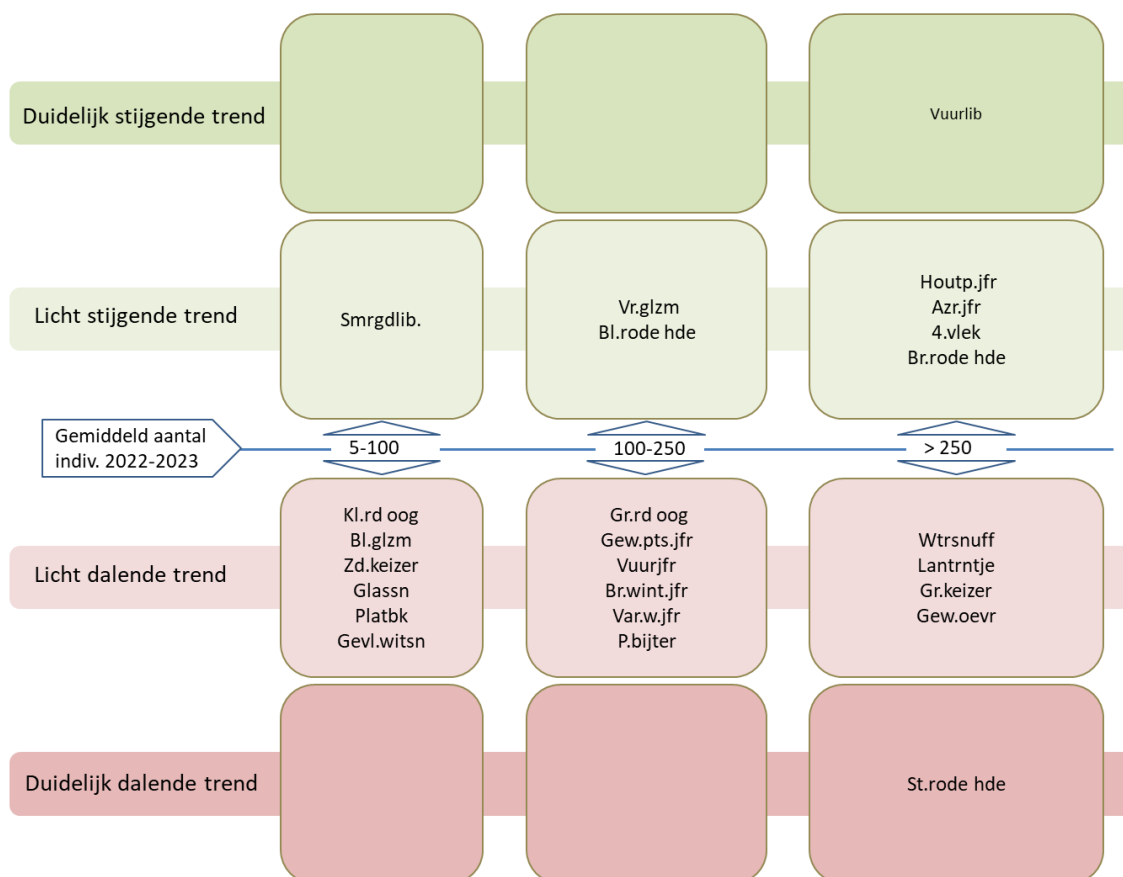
| | 5-100 | 100-250 | > 250 |
|---|---|---|---|
| Duidelijk stijgende trend | | | Vuurlib |
| Licht stijgende trend | Smrgdlib. | Vr.glzm Bl.rode hde | Houtp.jfr Azr.jfr 4.vlek Br.rode hde |
| Gemiddeld aantal indiv. 2022-2023 | 5-100 | 100-250 | > 250 |
| Licht dalende trend | Kl.rd oog Bl.glzm Zd.keizer Glassn Platbk Gevl.witsn | Gr.rd oog Gew.pts.jfr Vuurjfr Br.wint.jfr Var.w.jfr P.bijter | Wtrsnuff Lantrntje Gr.keizer Gew.oevr |
| Duidelijk dalende trend | | | St.rode hde |